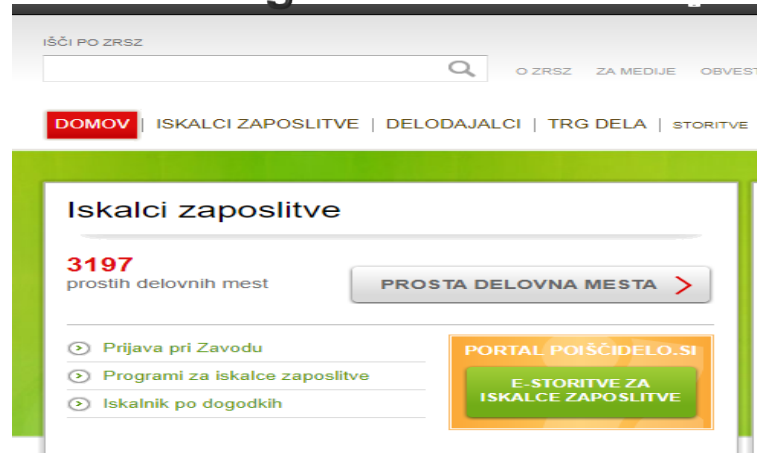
IŠČI PO ZRSZ

O ZRSZ ZA MEDIJE OBVEST

DOMOV | ISKALCI ZAPOSLITVE | DELODAJALCI | TRG DELA | STORITVE

Iskalci zaposlitve

3197
prostih delovnih mest

PROSTA DELOVNA MESTA

Prijava pri Zavodu
Programi za iskalce zaposlitve
Iskalnik po dogodkih

PORTAL POIŠČIDELO.SI

E-STORITVE ZA ISKALCE ZAPOSLITVE